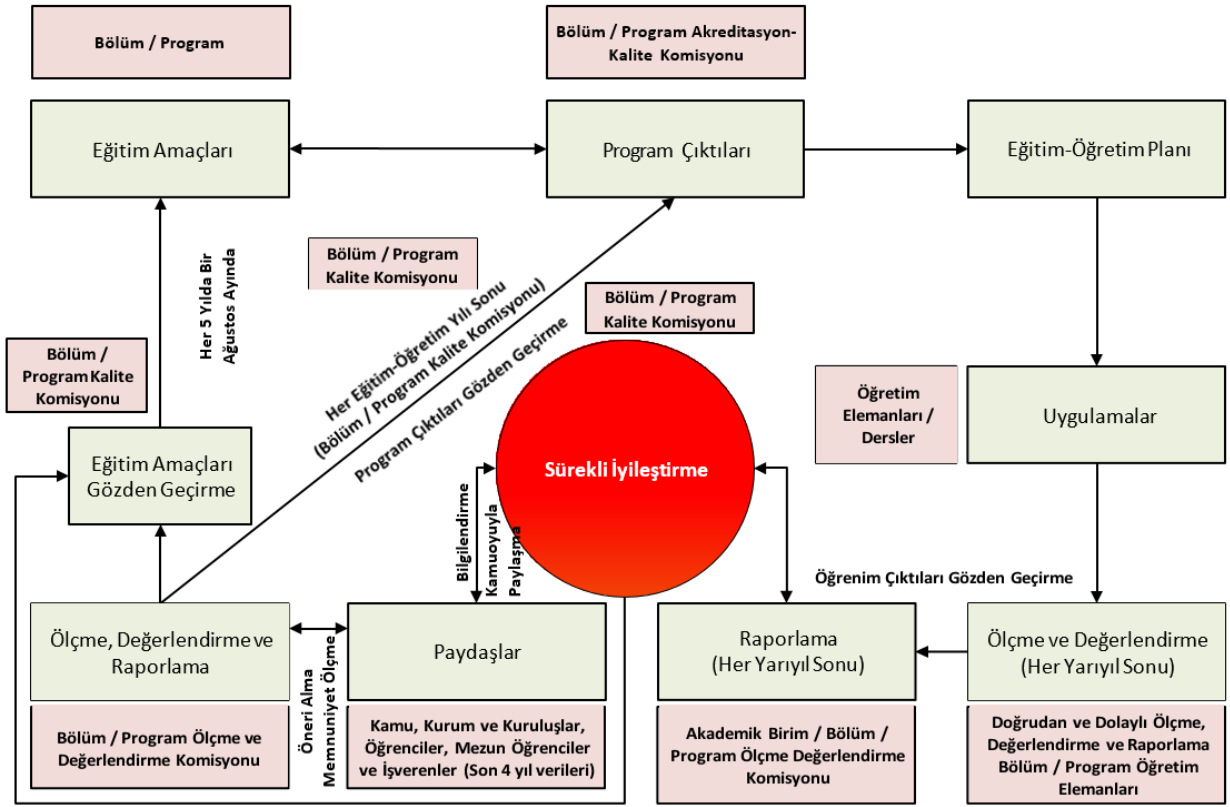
Bölüm / Program

Bölüm / Program Akreditasyon-Kalite Komisyonu

Eğitim Amaçları

Program Çıktıları

Eğitim-Öğretim Planı

Bölüm / Program Kalite Komisyonu

Her 5 Yılda Bir Ağustos Ayında

Her Eğitim-Öğretim Yılı Sonu (Bölüm / Program Kalite Komisyonu)

Program Çıktıları Gözden Geçirme

Bölüm / Program Kalite Komisyonu

Bölüm / Program Kalite Komisyonu

Öğretim Elemanları / Dersler

Uygulamalar

Sürekli İyileştirme

Eğitim Amaçları Gözden Geçirme

Bilgilendirme

Kamuoyuyla Paylaşma

Öğrenim Çıktıları Gözden Geçirme

Ölçme, Değerlendirme ve Raporlama

Öneri Alma Memnuniyet Ölçme

Paydaşlar

Raporlama (Her Yarıyıl Sonu)

Ölçme ve Değerlendirme (Her Yarıyıl Sonu)

Bölüm / Program Ölçme ve Değerlendirme Komisyonu

Kamu, Kurum ve Kuruluşlar, Öğrenciler, Mezun Öğrenciler ve İşverenler (Son 4 yıl verileri)

Akademik Birim / Bölüm / Program Ölçme Değerlendirme Komisyonu

Doğrudan ve Dolaylı Ölçme, Değerlendirme ve Raporlama Bölüm / Program Öğretim Elemanları